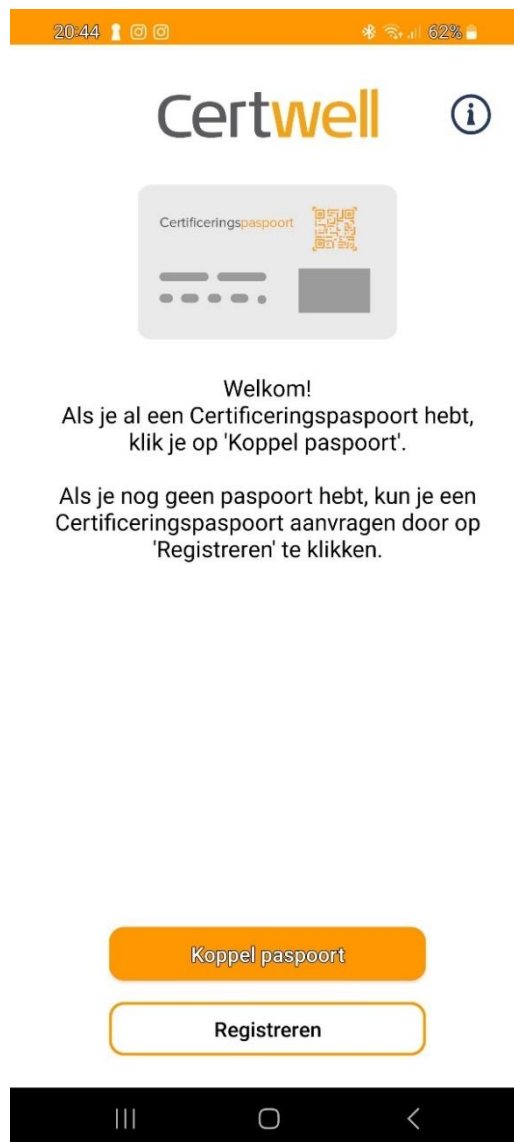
20:44 62%

Certwell

Certificeringspaspoort

Welkom!
Als je al een Certificeringspaspoort hebt, klik je op 'Koppel paspoort'.

Als je nog geen paspoort hebt, kun je een Certificeringspaspoort aanvragen door op 'Registreren' te klikken.

Koppel paspoort

Registreren